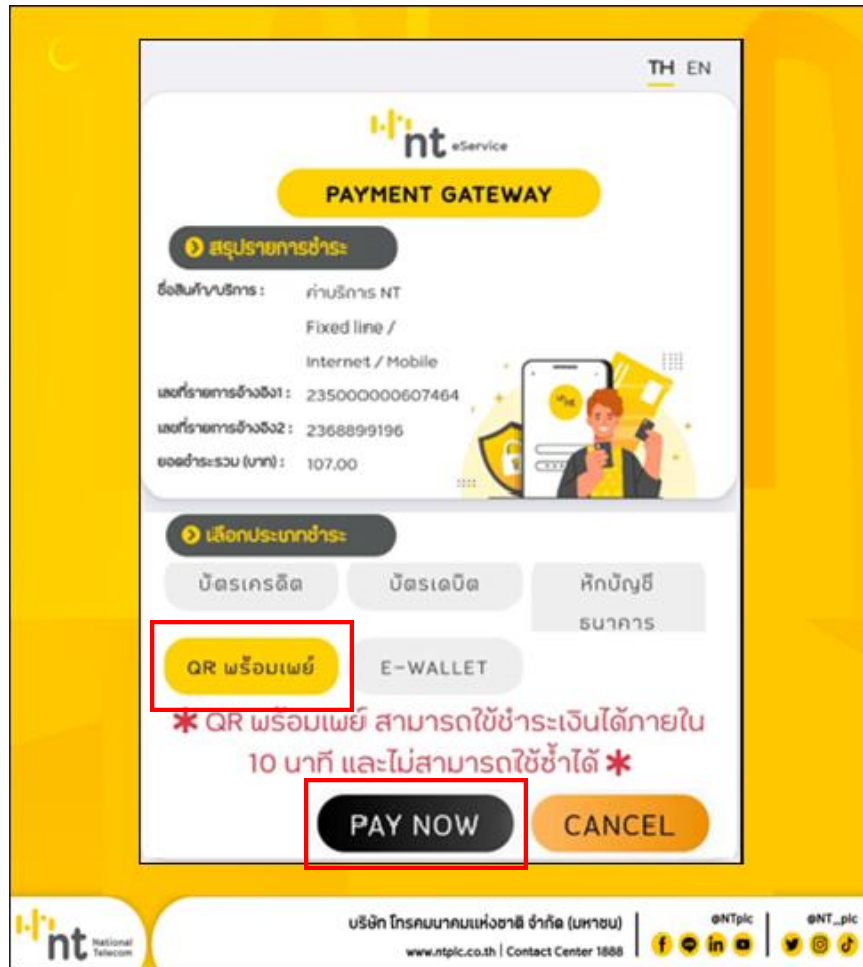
TH EN

nt eService

PAYMENT GATEWAY

สรุปรายการชำระ

ชื่อสินค้า/บริการ : ค่าบริการ NT Fixed line / Internet / Mobile

เลขที่รายการอ้างอิง1 : 235000000607464

เลขที่รายการอ้างอิง2 : 2368899196

ยอดชำระรวม (บาท) : 107.00

nt

เลือกประเภทชำระ

บัตรเครดิต

บัตรเดบิต

หักบัญชีธนาคาร

QR พร้อมเพย์

E-WALLET

* QR พร้อมเพย์ สามารถใช้ชำระเงินได้ภายใน 10 นาที และไม่สามารถใช้ซ้ำได้ *

PAY NOW

CANCEL

nt National Telecom

บริษัท โทรคมนาคมแห่งชาติ จำกัด (มหาชน)

www.ntplc.co.th | Contact Center 1888

@NTplc

@NT_plc